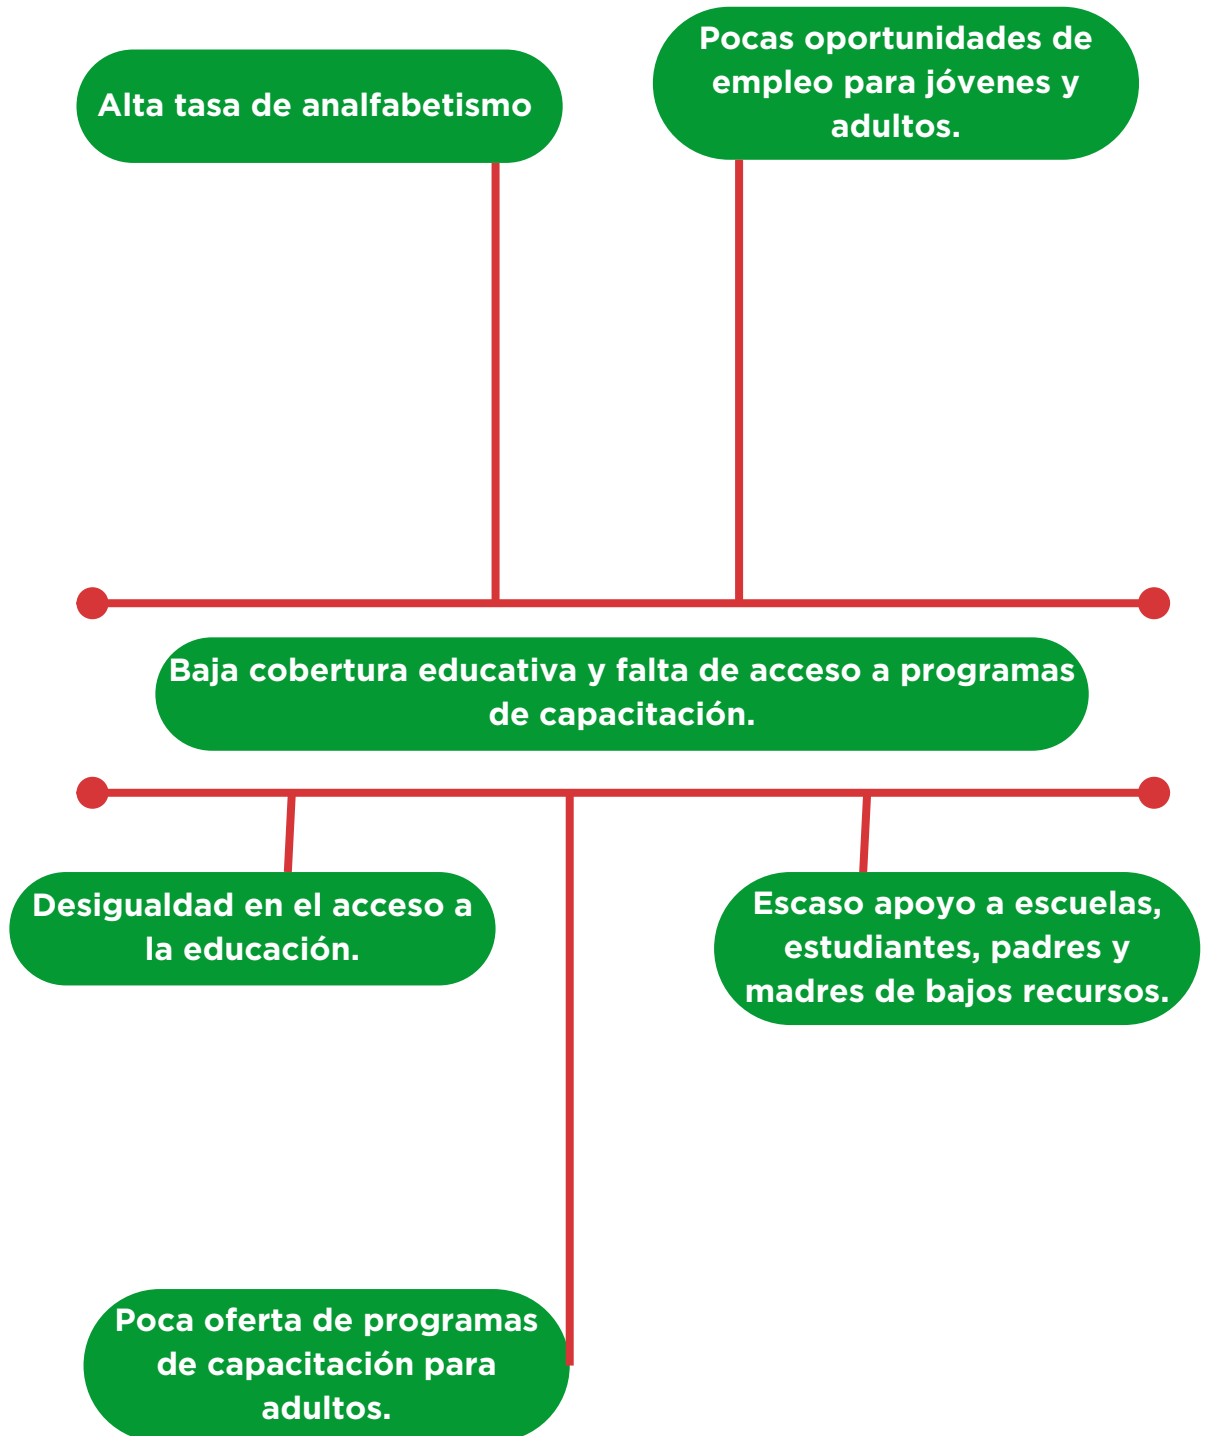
Alta tasa de analfabetismo

Pocas oportunidades de empleo para jóvenes y adultos.

Baja cobertura educativa y falta de acceso a programas de capacitación.

Desigualdad en el acceso a la educación.

Escaso apoyo a escuelas, estudiantes, padres y madres de bajos recursos.

Poca oferta de programas de capacitación para adultos.